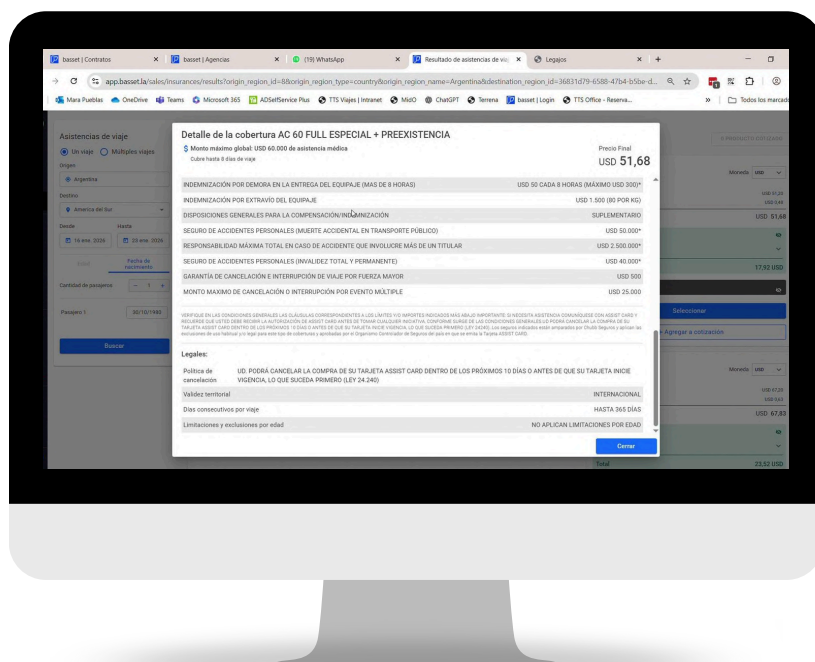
basset | Contratos × basset | Agencias × (19) WhatsApp × Resultado de asistencias de viaje × Legajos × +

app.basset.la/sales/insurances/results?origin_region_id=8&origin_region_type=country&origin_region_name=Argentina&destination_region_id=36831d79-6588-47b4-b5be-d...

Mara Pueblas OneDrive Teams Microsoft 365 ADSelfService Plus TTS Viajes | Intranet MidO ChatGPT Terrena basset | Login TTS Office - Reserva... » Todos los marcad

Asistencias de viaje
Un viaje Múltiples viajes
Origen
Argentina
Destino
America del Sur
Desde Hasta
16 ene. 2026 23 ene. 2026
Fecha de nacimiento
Cantidad de pasajeros 1
Pasajero 1 30/10/1980
Buscar

Detalle de la cobertura AC 60 FULL ESPECIAL + PREEXISTENCIA
$ Monto máximo global: USD 60.000 de asistencia médica
Cubre hasta 8 días de viaje

Precio Final
USD 51,68

| | |
|---|---|
| INDEMNIZACIÓN POR DEMORA EN LA ENTREGA DEL EQUIPAJE (MAS DE 8 HORAS) | USD 50 CADA 8 HORAS (MÁXIMO USD 300)* |
| INDEMNIZACIÓN POR EXTRAVÍO DEL EQUIPAJE | USD 1.500 (80 POR KG) |
| DISPOSICIONES GENERALES PARA LA COMPENSACIÓN/INDEMNIZACIÓN | SUPLEMENTARIO |
| SEGURO DE ACCIDENTES PERSONALES (MUERTE ACCIDENTAL EN TRANSPORTE PÚBLICO) | USD 50.000* |
| RESPONSABILIDAD MÁXIMA TOTAL EN CASO DE ACCIDENTE QUE INVOLUCRE MÁS DE UN TITULAR | USD 2.500.000* |
| SEGURO DE ACCIDENTES PERSONALES (INVALIDEZ TOTAL Y PERMANENTE) | USD 40.000* |
| GARANTÍA DE CANCELACIÓN E INTERRUPCIÓN DE VIAJE POR FUERZA MAYOR | USD 500 |
| MONTO MAXIMO DE CANCELACIÓN O INTERRUPCIÓN POR EVENTO MÚLTIPLE | USD 25.000 |

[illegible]

Legales:

| | |
|---|---|
| Política de cancelación | UD. PODRÁ CANCELAR LA COMPRA DE SU TARJETA ASSIST CARD DENTRO DE LOS PRÓXIMOS 10 DÍAS O ANTES DE QUE SU TARJETA INICIE VIGENCIA, LO QUE SUCEDA PRIMERO (LEY 24.240) |
| Validez territorial | INTERNACIONAL |
| Días consecutivos por viaje | HASTA 365 DÍAS |
| Limitaciones y exclusiones por edad | NO APLICAN LIMITACIONES POR EDAD |

Cerrar

Moneda USD
USD 51,68
17,92 USD
Seleccionar
Agregar a cotización
Moneda USD
USD 67,83
Total 23,52 USD